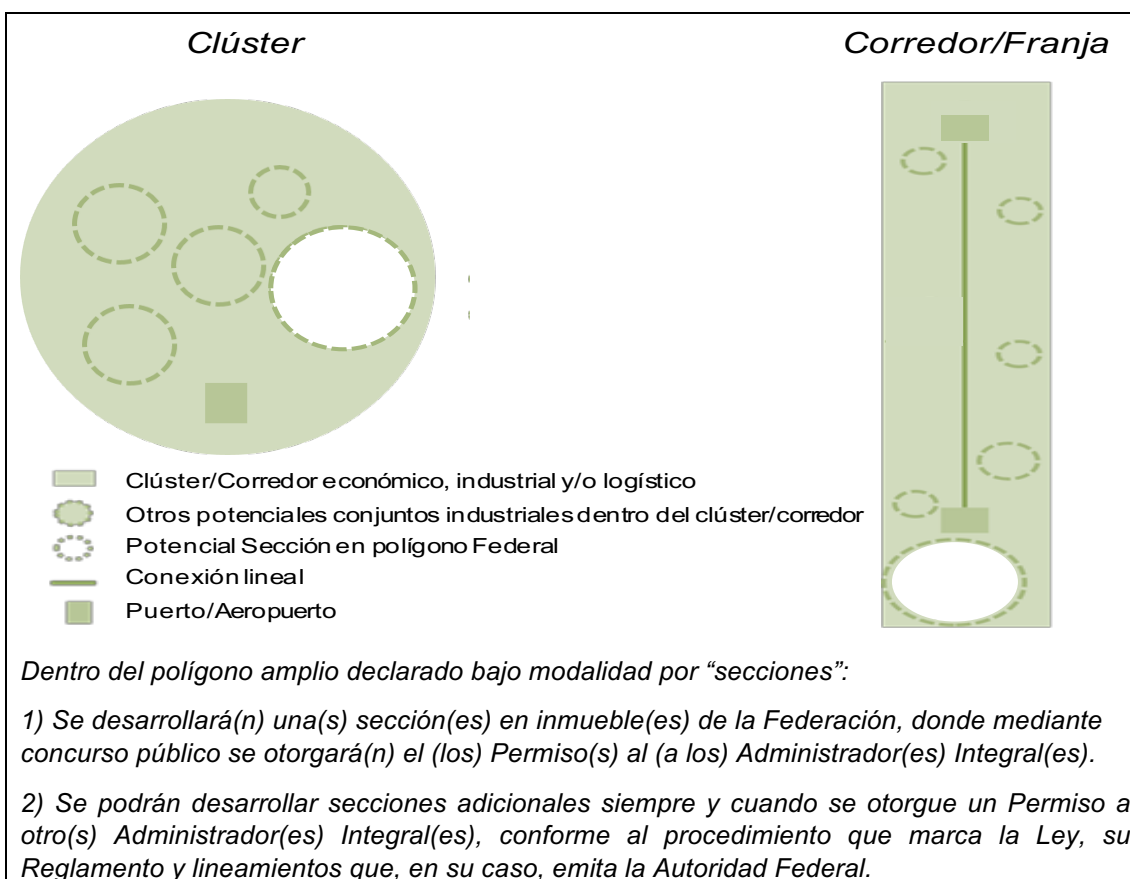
Clúster

Corredor/Franja

Clúster/Corredor económico, industrial y/o logístico
Otros potenciales conjuntos industriales dentro del clúster/corredor
Potencial Sección en polígono Federal
Conexión lineal
Puerto/Aeropuerto

Dentro del polígono amplio declarado bajo modalidad por “secciones”:

1) Se desarrollará(n) una(s) sección(es) en inmueble(es) de la Federación, donde mediante concurso público se otorgará(n) el (los) Permiso(s) al (a los) Administrador(es) Integral(es).

2) Se podrán desarrollar secciones adicionales siempre y cuando se otorgue un Permiso a otro(s) Administrador(es) Integral(es), conforme al procedimiento que marca la Ley, su Reglamento y lineamientos que, en su caso, emita la Autoridad Federal.